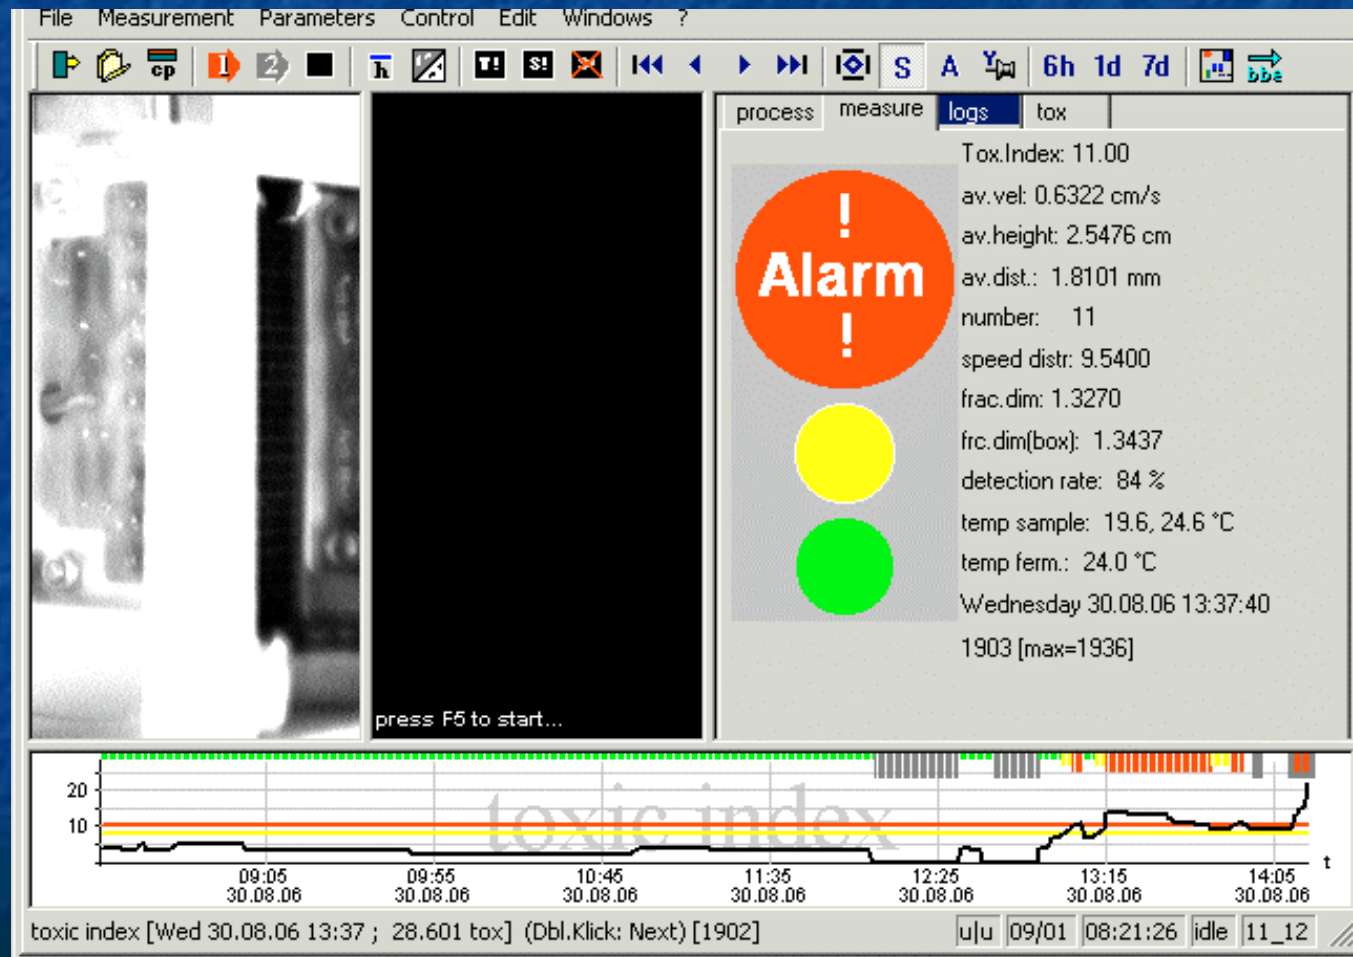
File Measurement Parameters Control Edit Windows ?

cp h T! S! S A 6h 1d 7d bbe

press F5 to start...

process measure logs tox

!
Alarm
!

Tox.Index: 11.00
av.vel: 0.6322 cm/s
av.height: 2.5476 cm
av.dist.: 1.8101 mm
number: 11
speed distr: 9.5400
frac.dim: 1.3270
frc.dim(box): 1.3437
detection rate: 84 %
temp sample: 19.6, 24.6 °C
temp ferm.: 24.0 °C
Wednesday 30.08.06 13:37:40
1903 [max=1936]

20
10
toxic index
09:05 30.08.06
09:55 30.08.06
10:45 30.08.06
11:35 30.08.06
12:25 30.08.06
13:15 30.08.06
14:05 30.08.06
t

toxic index [Wed 30.08.06 13:37 ; 28.601 tox] (Dbl.Klick: Next) [1902]
u|u 09/01 08:21:26 idle 11_12